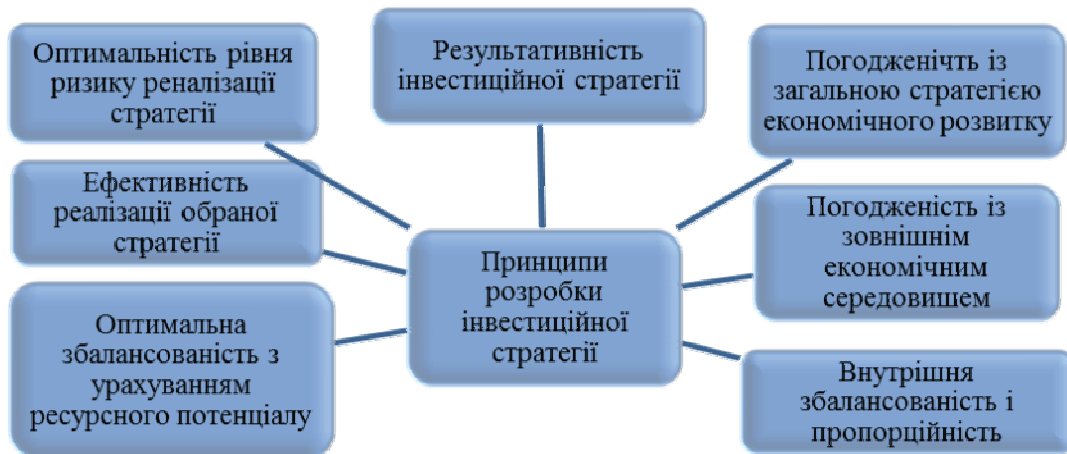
Оптимальність рівня ризику реналізації стратегії

Результативність інвестиційної стратегії

Погодженічть із загальною стратегією економічного розвитку

Ефективність реалізації обраної стратегії

Принципи розробки інвестиційної стратегії

Погодженість із зовнішнім економічним середовишем

Оптимальна збалансованість з урахуванням ресурсного потенціалу

Внутрішня збалансованість і пропорційність